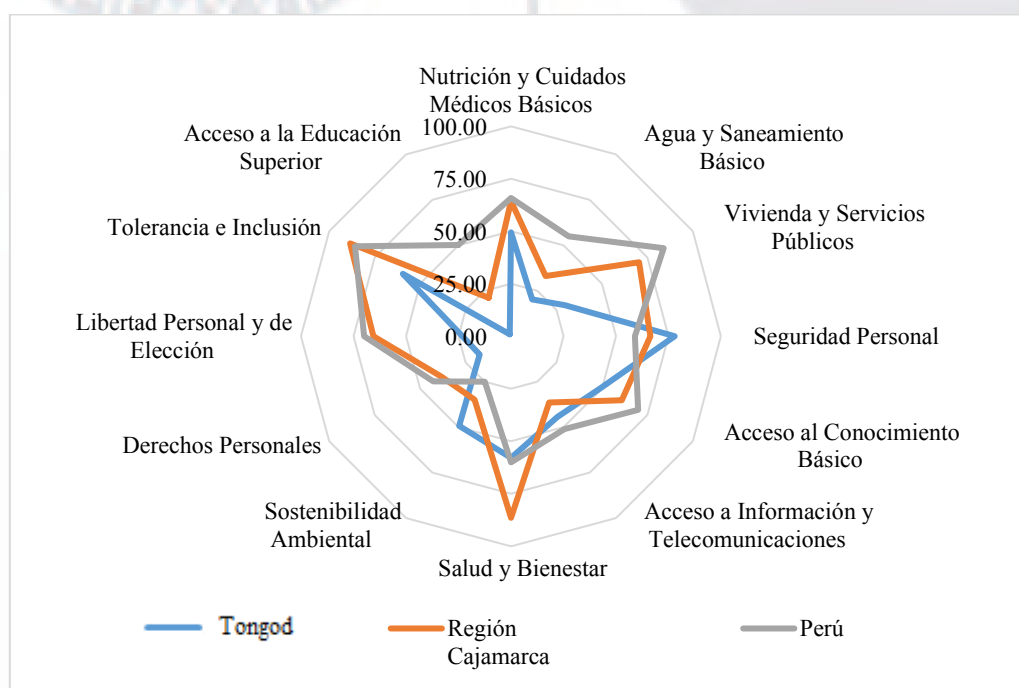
Nutrición y Cuidados Médicos Básicos

Agua y Saneamiento Básico

Vivienda y Servicios Públicos

Seguridad Personal

Acceso al Conocimiento Básico

Acceso a Información y Telecomunicaciones

Salud y Bienestar

Sostenibilidad Ambiental

Derechos Personales

Libertad Personal y de Elección

Tolerancia e Inclusión

Acceso a la Educación Superior

100.00
75.00
50.00
25.00
0.00

Tongod
Región Cajamarca
Perú